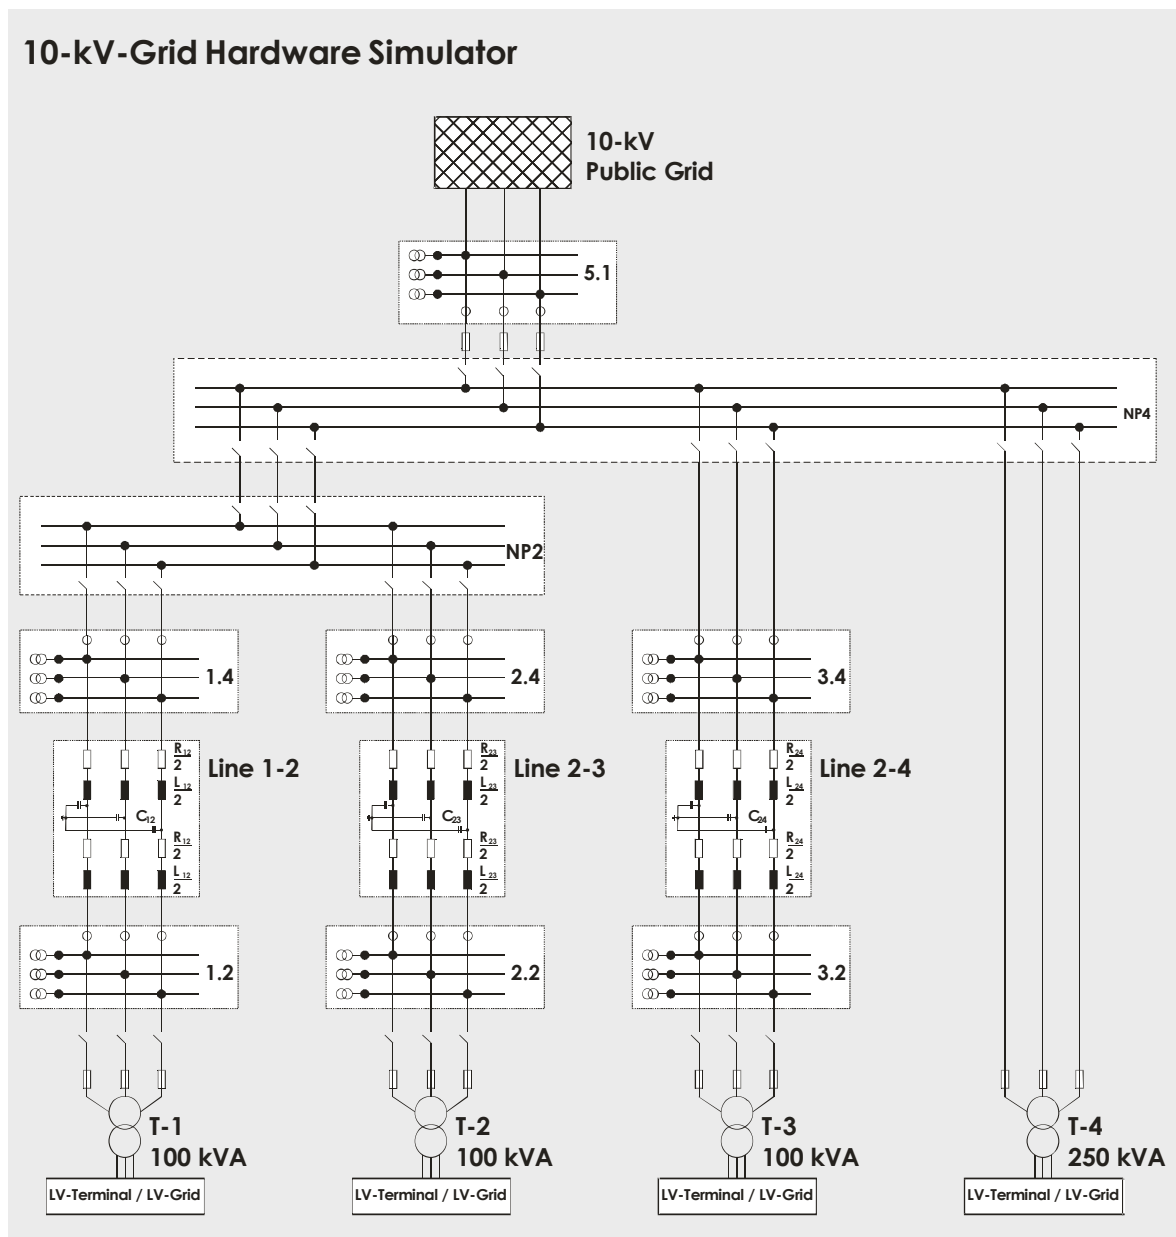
10-kV-Grid Hardware Simulator

10-kV
Public Grid

5.1

NP4

NP2

1.4

2.4

3.4

Line 1-2

$\frac{R_{12}}{2}$
$\frac{L_{12}}{2}$
$C_{12}$
$\frac{R_{12}}{2}$
$\frac{L_{12}}{2}$

Line 2-3

$\frac{R_{23}}{2}$
$\frac{L_{23}}{2}$
$C_{23}$
$\frac{R_{23}}{2}$
$\frac{L_{23}}{2}$

Line 2-4

$\frac{R_{24}}{2}$
$\frac{L_{24}}{2}$
$C_{24}$
$\frac{R_{24}}{2}$
$\frac{L_{24}}{2}$

1.2

2.2

3.2

T-1
100 kVA

T-2
100 kVA

T-3
100 kVA

T-4
250 kVA

LV-Terminal / LV-Grid

LV-Terminal / LV-Grid

LV-Terminal / LV-Grid

LV-Terminal / LV-Grid